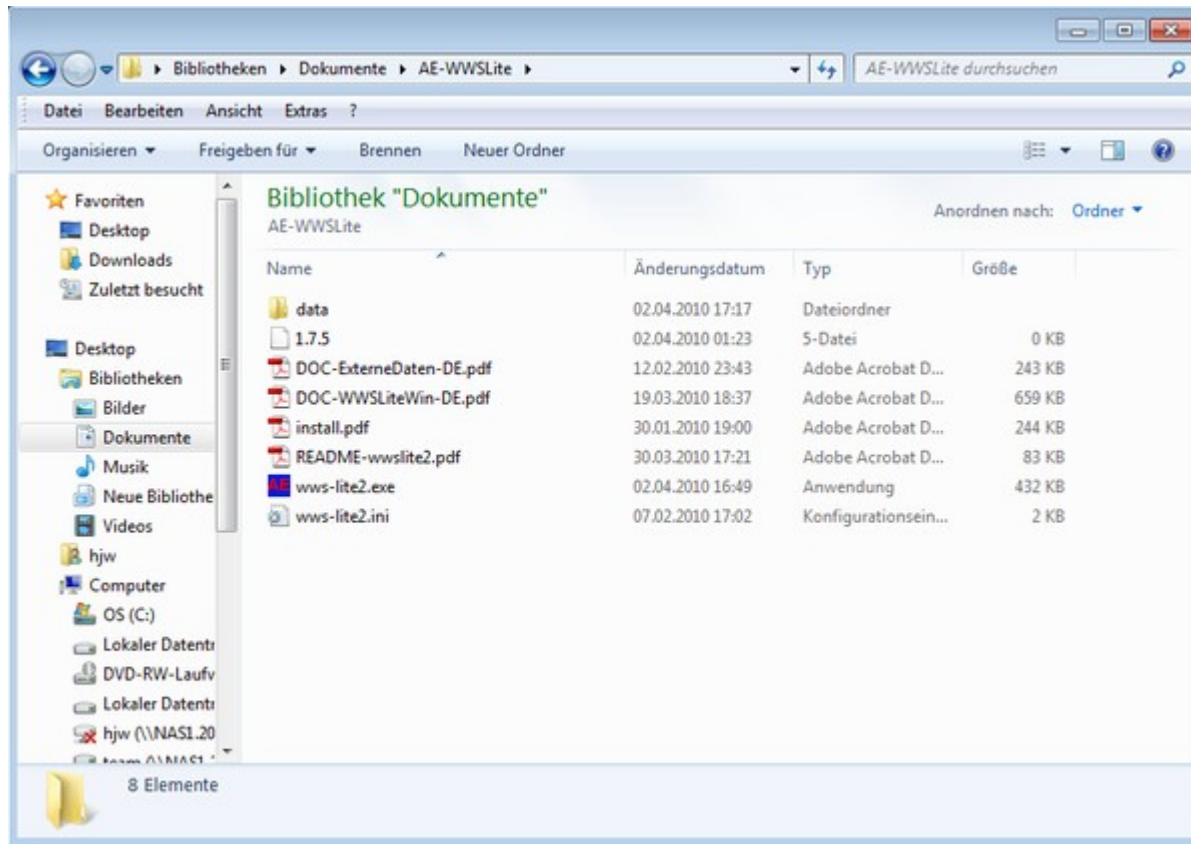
▸ Bibliotheken ▸ Dokumente ▸ AE-WWSLite ▸

AE-WWSLite durchsuchen

Datei Bearbeiten Ansicht Extras ?

Organisieren ▾ Freigeben für ▾ Brennen Neuer Ordner

Favoriten
Desktop
Downloads
Zuletzt besucht

Desktop
Bibliotheken
Bilder
Dokumente
Musik
Neue Bibliothe
Videos
hjw
Computer
OS (C:)
Lokaler Datentr
DVD-RW-Laufv
Lokaler Datentr
hjw (\\NAS1.20
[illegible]

Bibliothek "Dokumente"
AE-WWSLite

Anordnen nach: Ordner ▾

| Name | Änderungsdatum | Typ | Größe |
|---|---|---|---|
| data | 02.04.2010 17:17 | Dateiordner | |
| 1.7.5 | 02.04.2010 01:23 | 5-Datei | 0 KB |
| DOC-ExterneDaten-DE.pdf | 12.02.2010 23:43 | Adobe Acrobat D... | 243 KB |
| DOC-WWSLiteWin-DE.pdf | 19.03.2010 18:37 | Adobe Acrobat D... | 659 KB |
| install.pdf | 30.01.2010 19:00 | Adobe Acrobat D... | 244 KB |
| README-wwslite2.pdf | 30.03.2010 17:21 | Adobe Acrobat D... | 83 KB |
| wws-lite2.exe | 02.04.2010 16:49 | Anwendung | 432 KB |
| wws-lite2.ini | 07.02.2010 17:02 | Konfigurationsein... | 2 KB |

8 Elemente